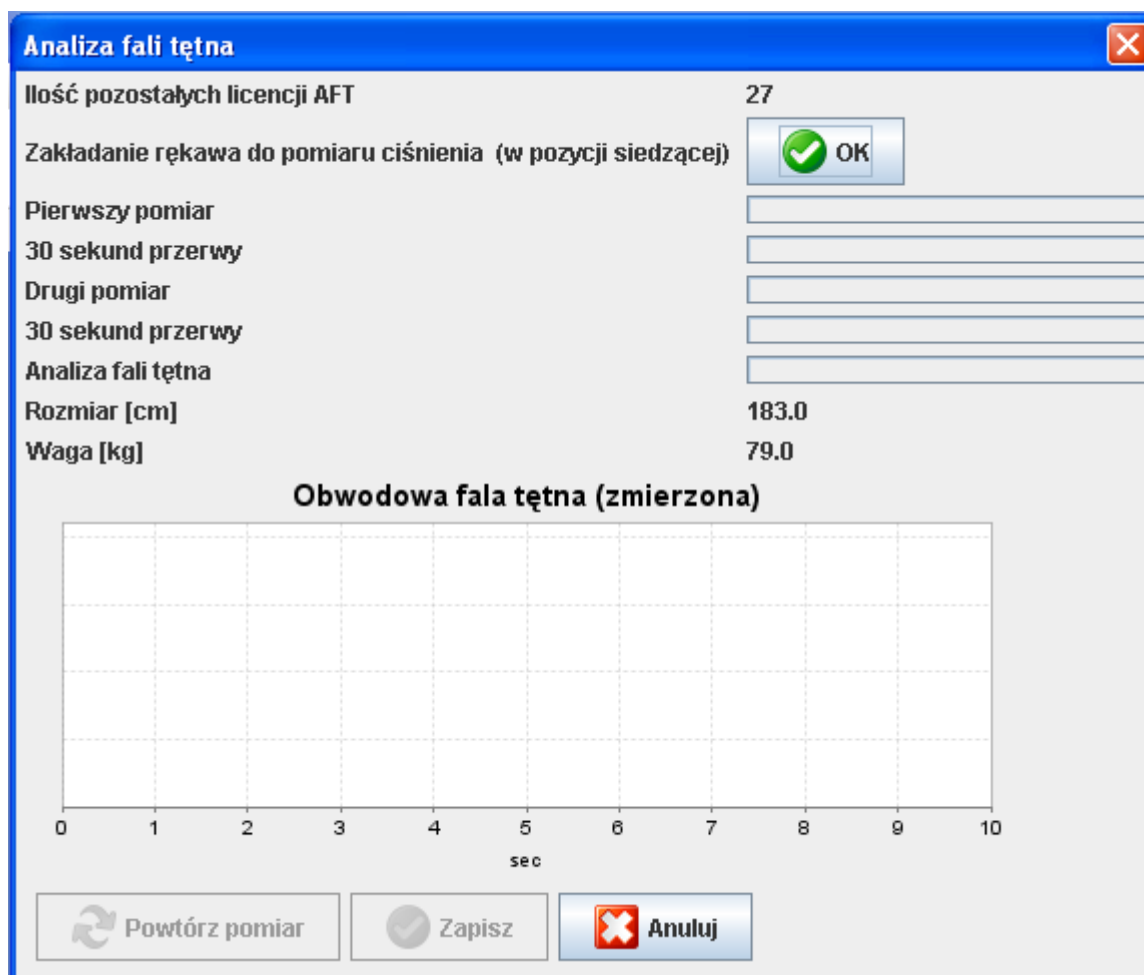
Analiza fali tętna

Ilość pozostałych licencji AFT 27

Zakładanie rękawa do pomiaru ciśnienia (w pozycji siedzącej) OK

Pierwszy pomiar

30 sekund przerwy

Drugi pomiar

30 sekund przerwy

Analiza fali tętna

Rozmiar [cm] 183.0

Waga [kg] 79.0

Obwodowa fala tętna (zmierzona)

0 1 2 3 4 5 6 7 8 9 10

sec

Powtórz pomiar

Zapisz

Anuluj